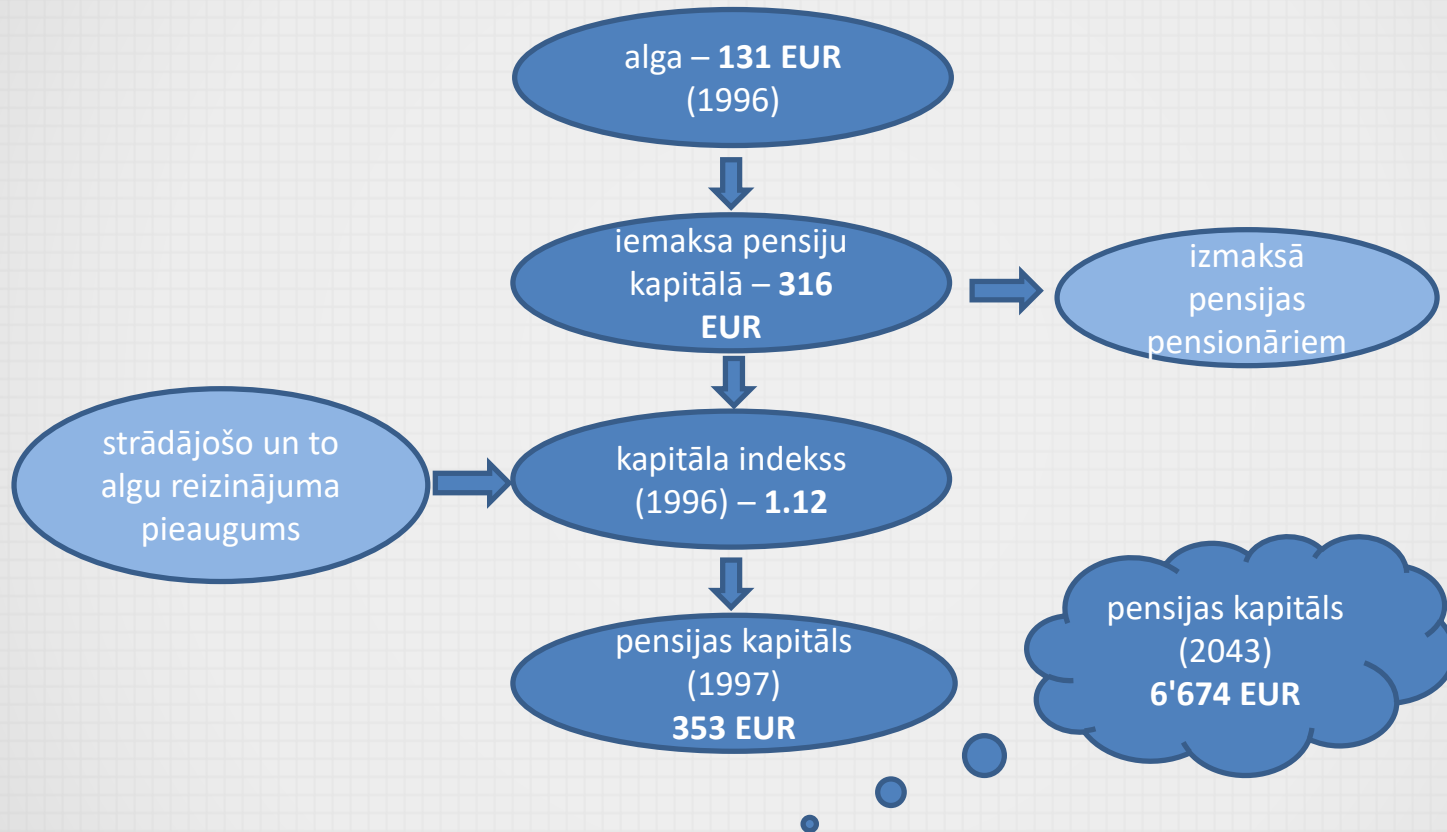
alga – **131 EUR** (1996)

iemaksa pensiju kapitālā – **316 EUR**

izmaksā pensijas pensionāriem

strādājošo un to algu reizinājuma pieaugums

kapitāla indekss (1996) – **1.12**

pensijas kapitāls (1997) **353 EUR**

pensijas kapitāls (2043) **6'674 EUR**